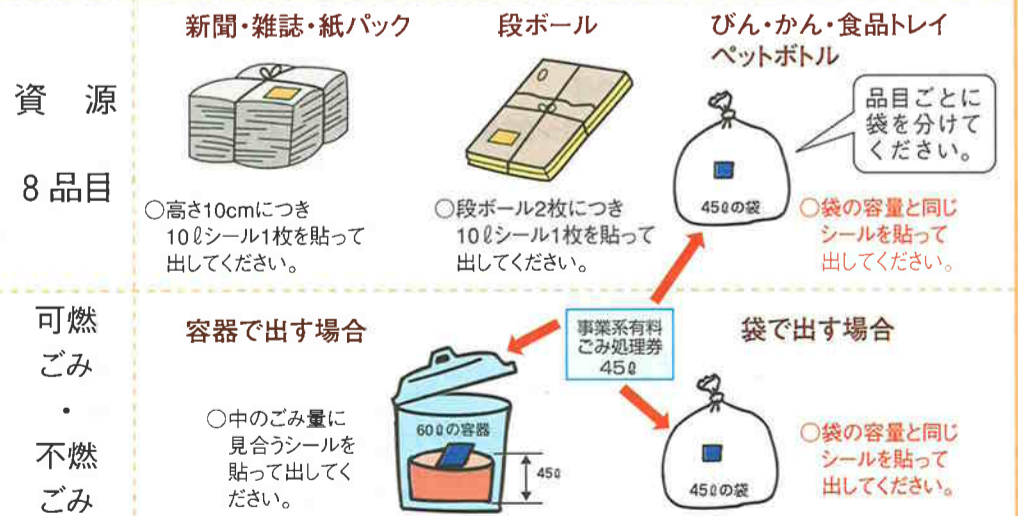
資　源

8品目

新聞・雑誌・紙パック

○高さ10cmにつき10ℓシール1枚を貼って出してください。

段ボール

○段ボール2枚につき10ℓシール1枚を貼って出してください。

びん・かん・食品トレイ
ペットボトル

品目ごとに袋を分けてください。

45ℓの袋

○袋の容量と同じシールを貼って出してください。

可燃ごみ
・
不燃ごみ

容器で出す場合

事業系有料ごみ処理券
45ℓ

○中のごみ量に見合うシールを貼って出してください。

60ℓの容器

45ℓ

袋で出す場合

45ℓの袋

○袋の容量と同じシールを貼って出してください。